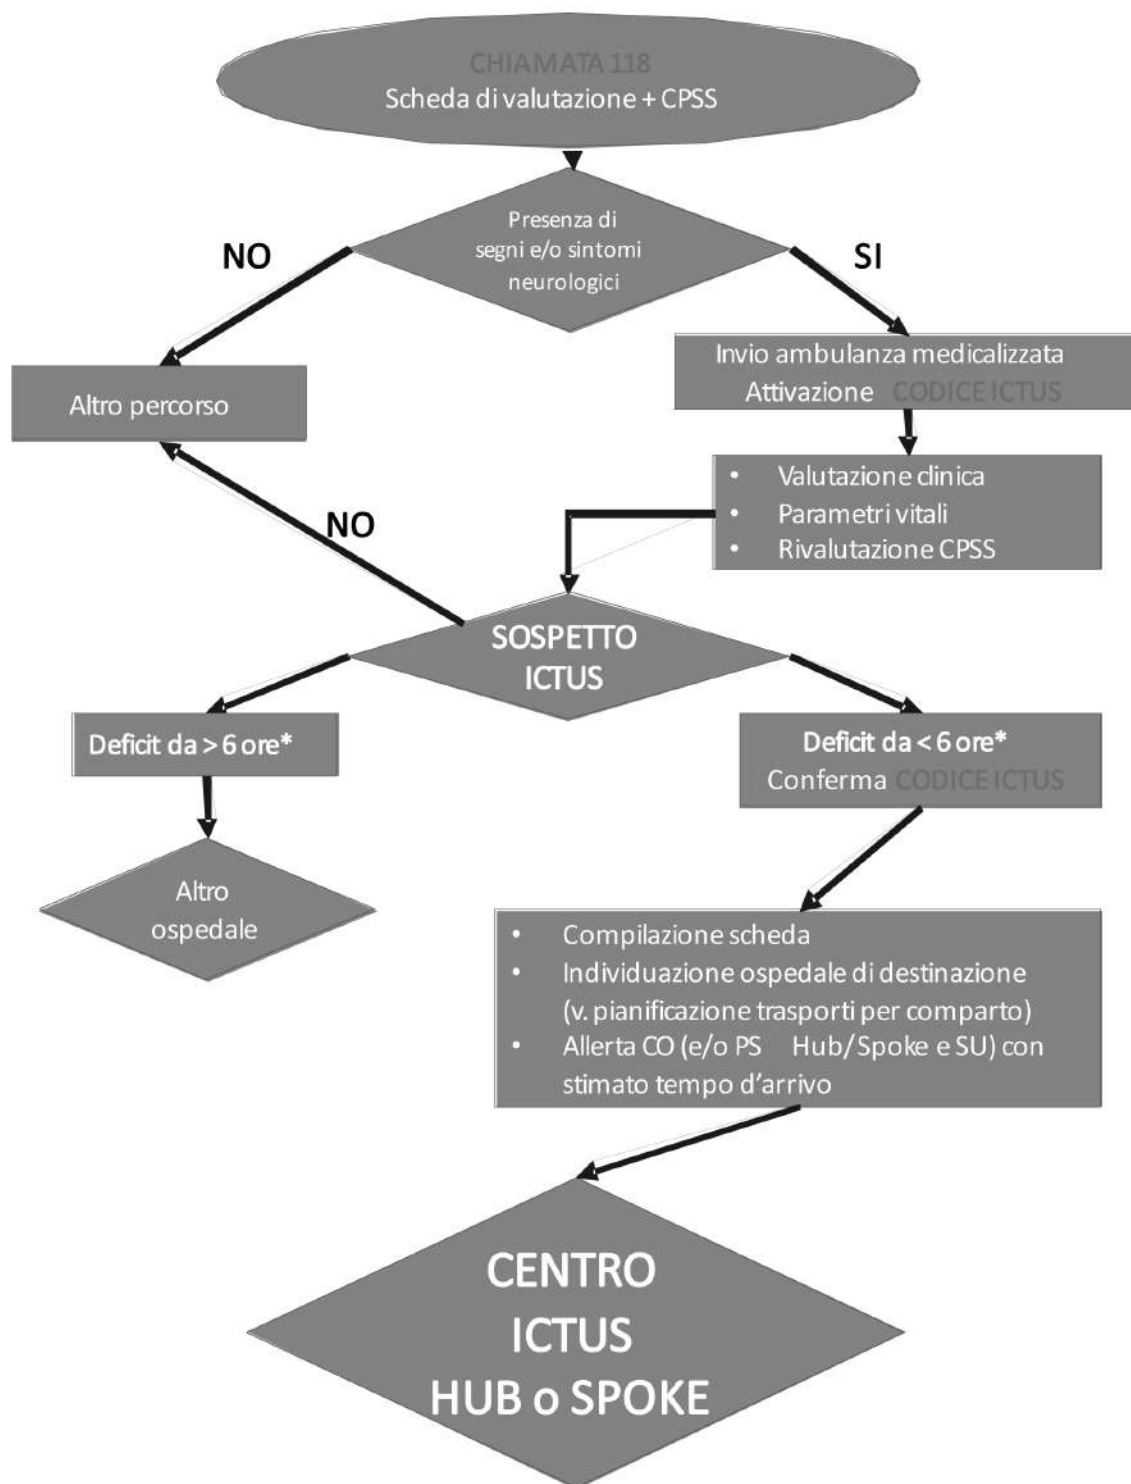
CHIAMATA 118
Scheda di valutazione + CPSS

Presenza di segni e/o sintomi neurologici

NO

SI

Altro percorso

Invio ambulanza medicalizzata
Attivazione CODICE ICTUS

- Valutazione clinica
- Parametri vitali
- Rivalutazione CPSS

NO

SOSPETTO ICTUS

Deficit da > 6 ore*

Deficit da < 6 ore*
Conferma CODICE ICTUS

Altro ospedale

- Compilazione scheda
- Individuazione ospedale di destinazione (v. pianificazione trasporti per comparto)
- Allerta CO (e/o PS Hub/Spoke e SU) con stimato tempo d'arrivo

CENTRO
ICTUS
HUB o SPOKE